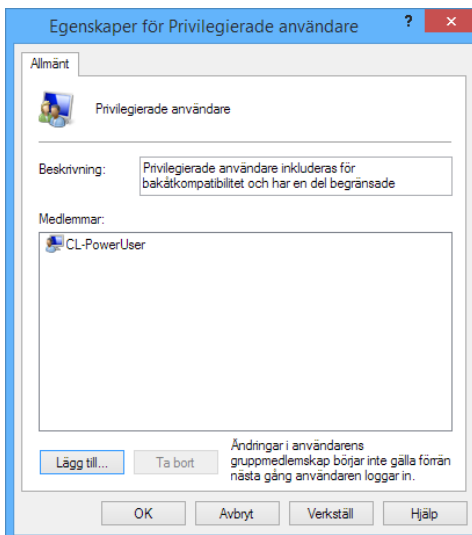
Egenskaper för Privilegierade användare

?

Allmänt

Privilegierade användare

Beskrivning: Privilegierade användare inkluderas för bakåtkompatibilitet och har en del begränsade

Medlemmar:

CL-PowerUser

Lägg till...

Ta bort

Ändringar i användarens gruppmedlemskap börjar inte gälla förrän nästa gång användaren loggar in.

OK

Avbryt

Verkställ

Hjälp